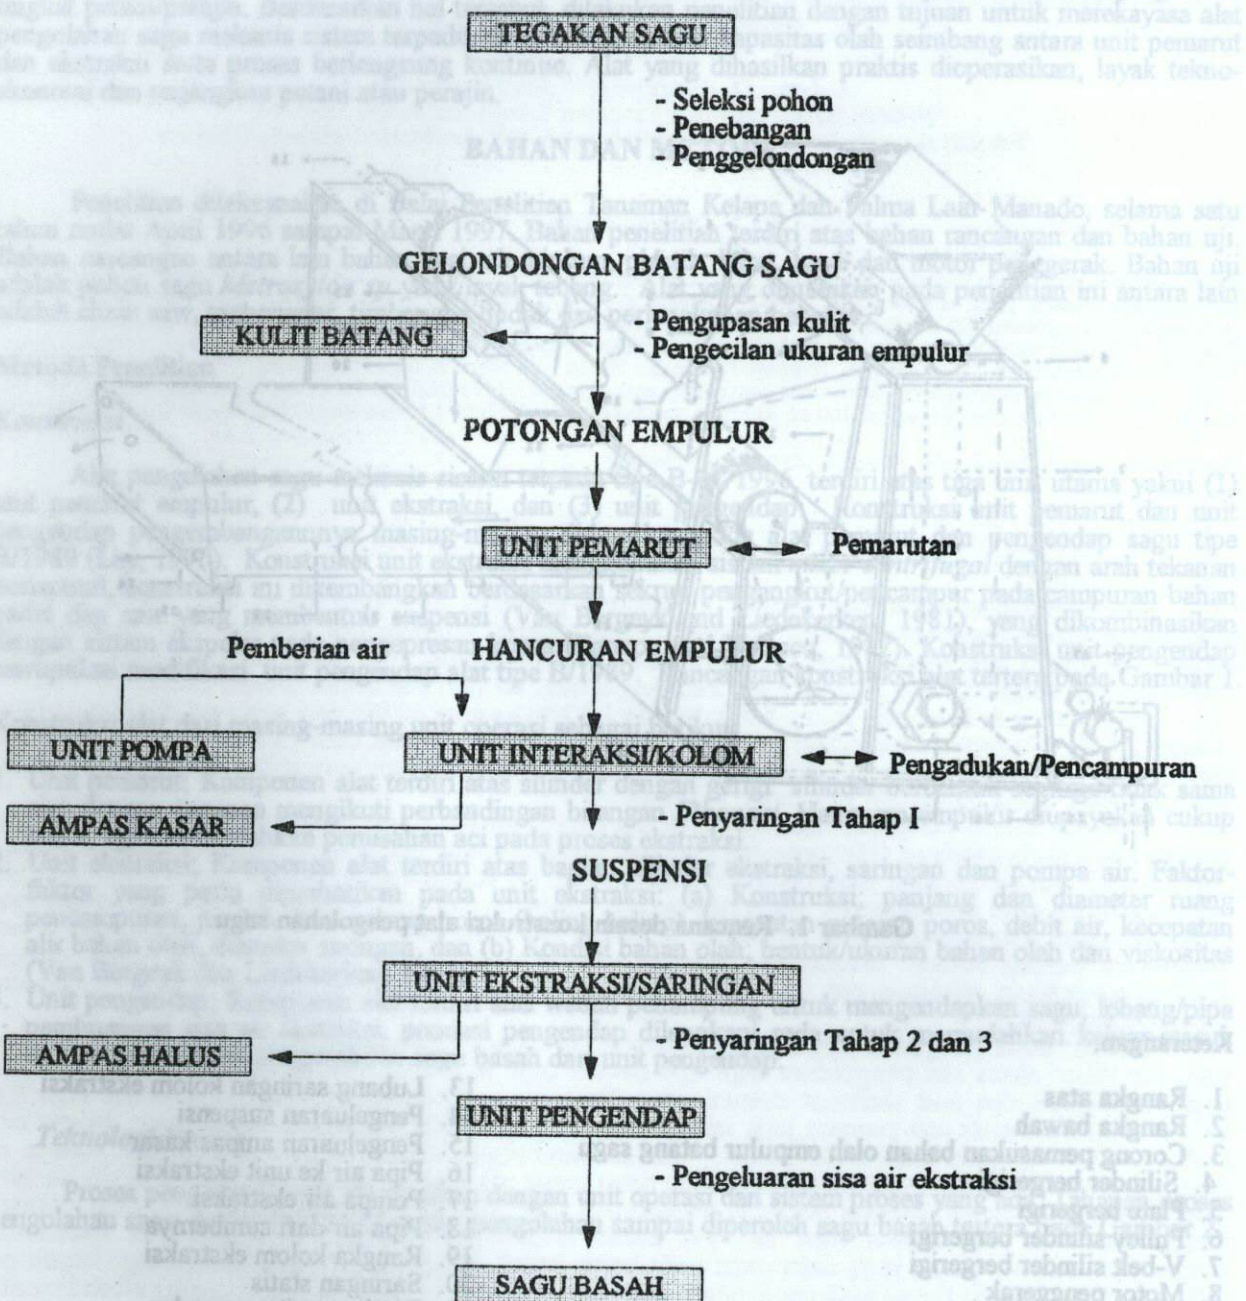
TEGAKAN SAGU

- Seleksi pohon
- Penebangan
- Penggelondongan

GELONDONGAN BATANG SAGU

KULIT BATANG

- Pengupasan kulit
- Pengecilan ukuran empulur

POTONGAN EMPULUR

UNIT PEMARUT

Pemarutan

Pemberian air

HANCURAN EMPULUR

UNIT POMPA

UNIT INTERAKSI/KOLOM

Pengadukan/Pencampuran

AMPAS KASAR

- Penyaringan Tahap I

SUSPENSI

UNIT EKSTRAKSI/SARINGAN

AMPAS HALUS

- Penyaringan Tahap 2 dan 3

UNIT PENGENDAP

- Pengeluaran sisa air ekstraksi

SAGU BASAH